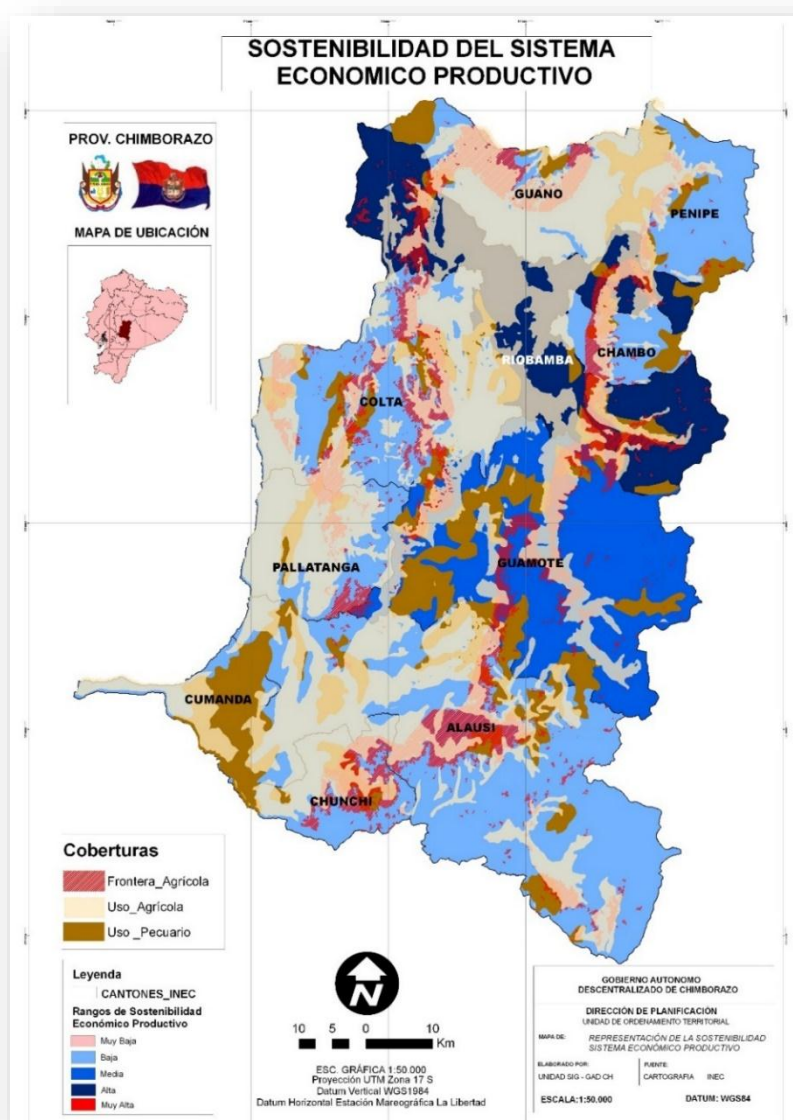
SOSTENIBILIDAD DEL SISTEMA ECONOMICO PRODUCTIVO

PROV. CHIMBORAZO

MAPA DE UBICACIÓN

GUANO
PENIPE
RIOBAMBA
CHAMBO
COLTA
PALLATANGA
GUAMOTE
CUMANDA
ALAUSI
CHUNCHI

Coberturas
Frontera_Agrícola
Uso_Agrícola
Uso_Pecuario

Leyenda
CANTONES_INEC
Rangos de Sostenibilidad Económico Productivo
Muy Baja
Baja
Media
Alta
Muy Alta

N

10 5 0 10 Km

ESC. GRÁFICA 1:50.000
Proyección UTM Zona 17 S
Datum Vertical WGS1984
Datum Horizontal Estación Mareográfica La Libertad

GOBIERNO AUTONOMO DESCENTRALIZADO DE CHIMBORAZO

DIRECCIÓN DE PLANIFICACIÓN
UNIDAD DE ORDENAMIENTO TERRITORIAL

MAPA DE: REPRESENTACIÓN DE LA SOSTENIBILIDAD SISTEMA ECONÓMICO PRODUCTIVO

ELABORADO POR: UNIDAD SIG - GAD CH
FUENTE: CARTOGRAFIA INEC

ESCALA:1:50.000
DATUM: WGS84